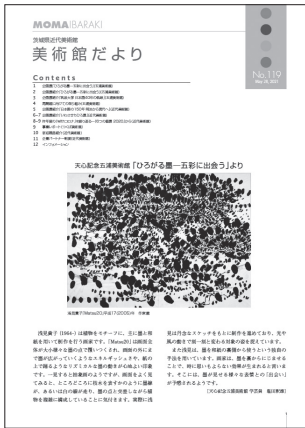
MOMA IBARAKI

茨城県近代美術館

美術館だより

Contents

1 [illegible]
2 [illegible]
3 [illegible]
4 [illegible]
5 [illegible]
6 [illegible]
6–7 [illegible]
8–9 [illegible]
9 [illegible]
10 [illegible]
11 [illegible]
12 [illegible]

No.119

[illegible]

天心記念五浦美術館「ひろがる墨—五彩に出会う」より

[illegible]

浅見貴子（1964-）は植物をモチーフに、主に墨と顔料を用いて制作を行う画家です。「Matsu20」は画面全体が大小様々な墨の点で覆いつくされ、画面の外にまで墨が広がっているようなエネルギッシュさや、紙の上で踊るようなリズミカルな墨の動きが心地よい作品です。一見すると抽象画のようですが、画面をよく見てみると、ところどころに枝葉を見ることが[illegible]墨が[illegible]のを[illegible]

見は丹念なスケッチをもとに制作を進めており、光や風の動きで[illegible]

また浅見は、墨を用紙の裏側から染み込ませる独自の手法を用いています。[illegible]

[天心記念五浦美術館 学芸員 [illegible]]

1